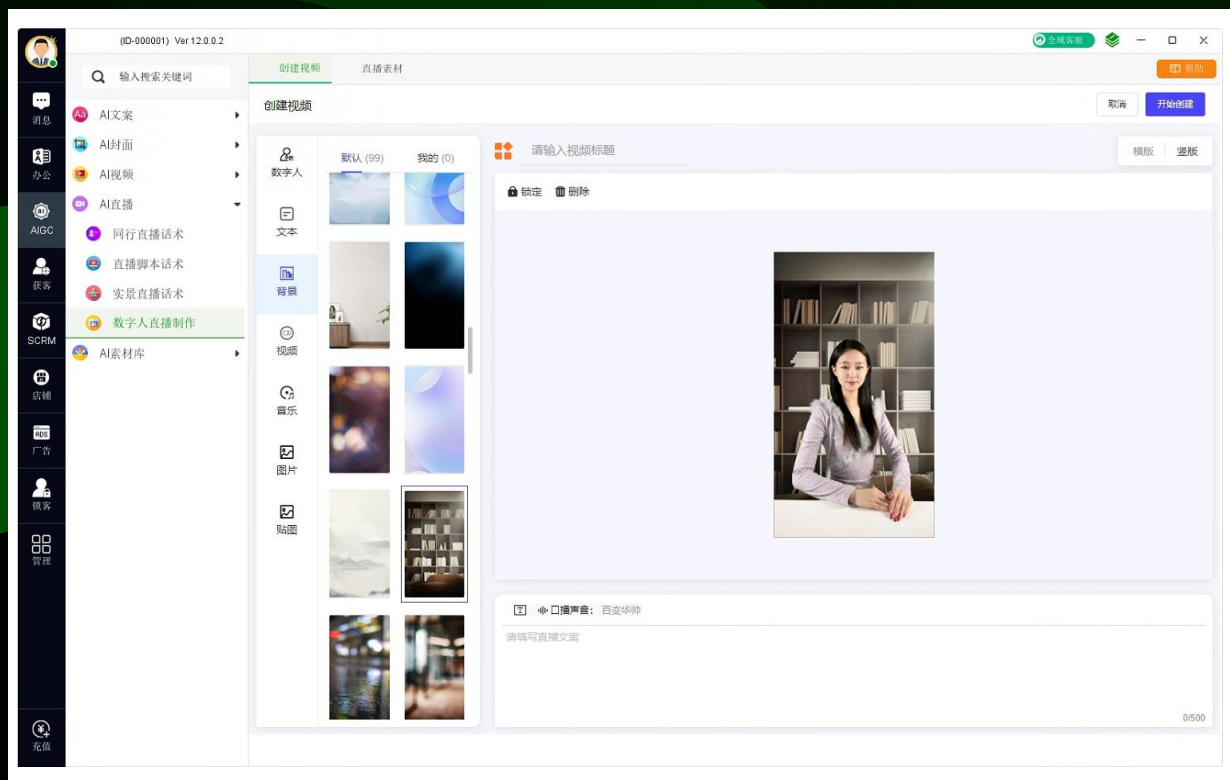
(ID-000001) Ver 12.0.0.2

全域客服

帮助

消息
办公
AIGC
获客
SCRM
店铺
广告
锁客
管理
充值

输入搜索关键词

AI文案
AI封面
AI视频
AI直播
同行直播话术
直播脚本话术
实景直播话术
数字人直播制作
AI素材库

创建视频
直播素材

创建视频

取消
开始创建

数字人
文本
背景
视频
音乐
图片
贴图

默认 (99)
我的 (0)

请输入视频标题

横版
竖版

锁定
删除

口播声音: 百变华帅

请填写直播文案

0/500